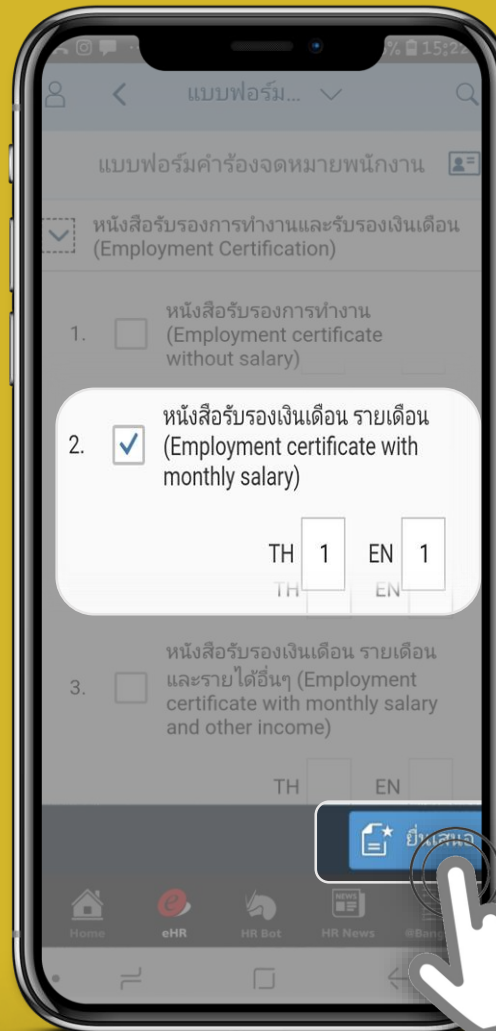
15:2
แบบฟอร์ม...

แบบฟอร์มคำร้องจดหมายพนักงาน

หนังสือรับรองการทำงานและรับรองเงินเดือน (Employment Certification)

1. หนังสือรับรองการทำงาน (Employment certificate without salary)

2. หนังสือรับรองเงินเดือน รายเดือน (Employment certificate with monthly salary)

TH 1 EN 1

TH EN

3. หนังสือรับรองเงินเดือน รายเดือน และรายได้อื่นๆ (Employment certificate with monthly salary and other income)

TH EN

ยื่นเสนอ

Home
eHR
HR Bot
HR News
@Bang